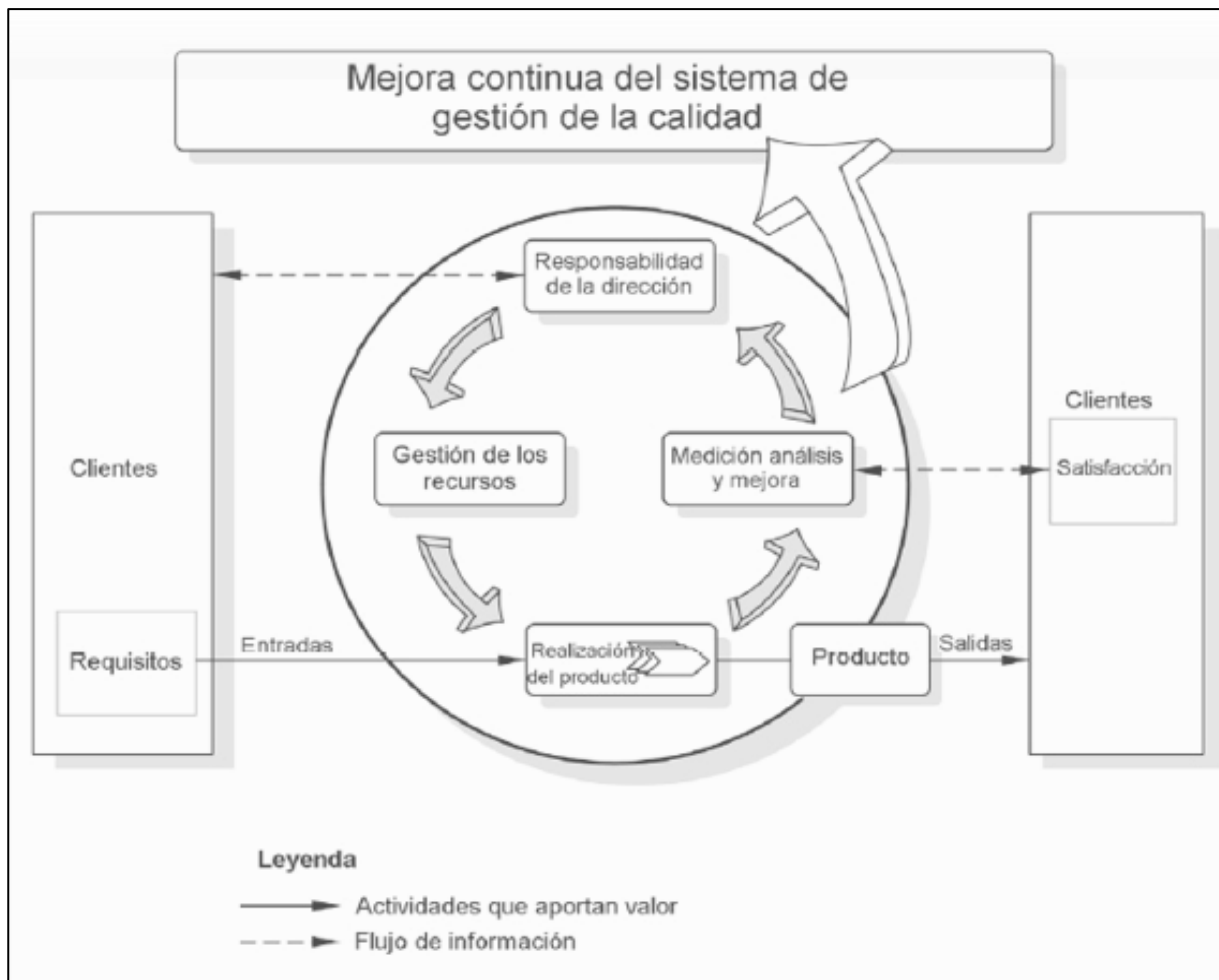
Mejora continua del sistema de gestión de la calidad

Clientes

Requisitos

Responsabilidad de la dirección

Gestión de los recursos

Medición análisis y mejora

Entradas

Realización del producto

Producto

Salidas

Clientes

Satisfacción

Leyenda

Actividades que aportan valor

Flujo de información